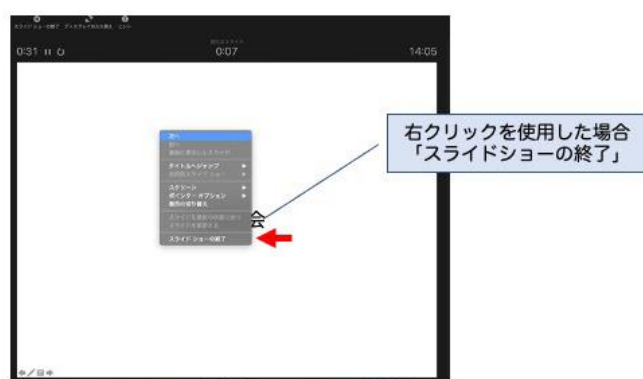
スライドショーを終了　ディスプレイの入れ替え　ヘルプ

0:31　　0:07　　14:05

次へ

タイトルへジャンプ
スクリーン
ポインター オプション
スライドショーの終了

会

右クリックを使用した場合
「スライドショーの終了」